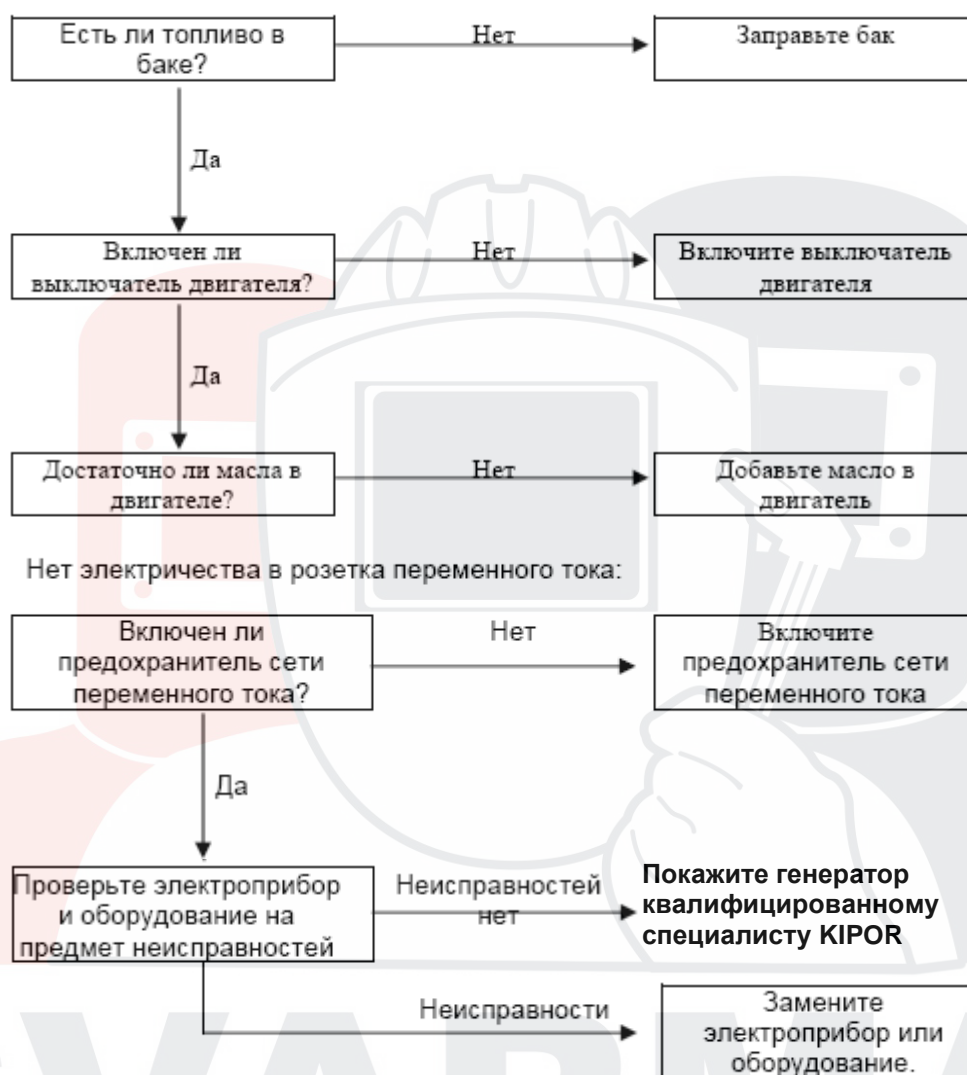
Есть ли топливо в баке?

Нет

Заправьте бак

Да

Включен ли выключатель двигателя?

Нет

Включите выключатель двигателя

Да

Достаточно ли масла в двигателе?

Нет

Добавьте масло в двигатель

Нет электричества в розетка переменного тока:

Включен ли предохранитель сети переменного тока?

Нет

Включите предохранитель сети переменного тока

Да

Проверьте электроприбор и оборудование на предмет неисправностей

Неисправностей нет

**Покажите генератор квалифицированному специалисту KIPOR**

Неисправности

Замените электроприбор или оборудование.